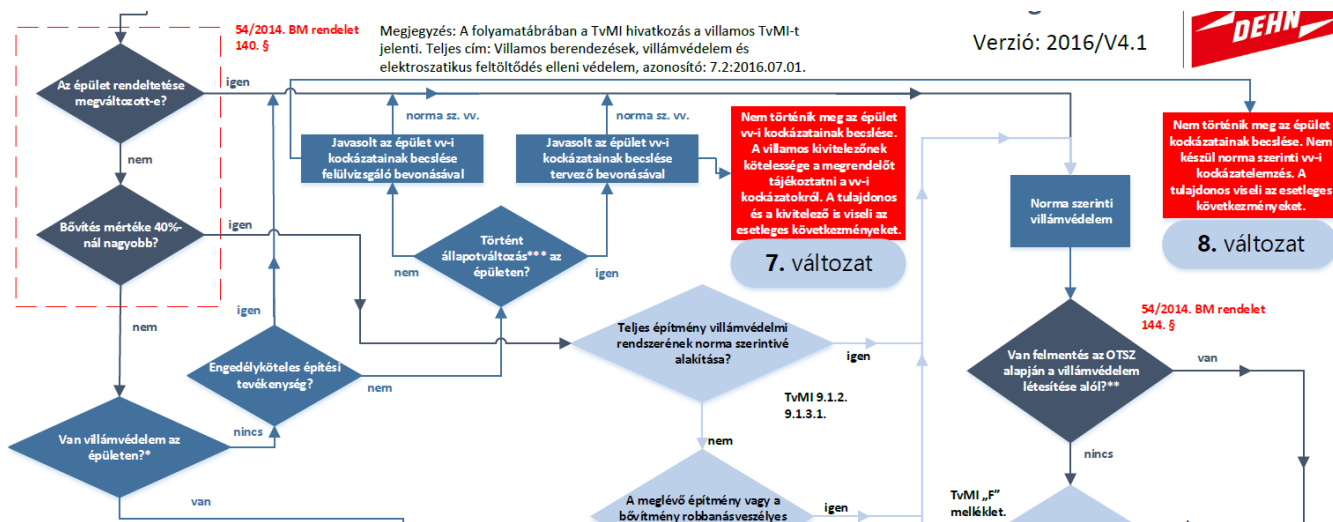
54/2014. BM rendelet 140. §

Megjegyzés: A folyamatábrában a TvMI hivatkozás a villamos TvMI-t jelenti. Teljes cím: Villamos berendezések, villámvédelem és elektroszatikus feltöltődés elleni védelem, azonosító: 7.2:2016.07.01.

Verzió: 2016/V4.1

DEHN

Az épület rendeltetése megváltozott-e?

igen

nem

norma sz. vv.

norma sz. vv.

Javasolt az épület vv-i kockázatainak becslése felülvizsgáló bevonásával

Javasolt az épület vv-i kockázatainak becslése tervező bevonásával

Nem történik meg az épület vv-i kockázatainak becslése. A villamos kivitelezőnek kötelessége a megrendelőt tájékoztatni a vv-i kockázatokról. A tulajdonos és a kivitelező is viseli az esetleges következményeket.

Nem történik meg az épület kockázatainak becslése. Nem készül norma szerinti vv-i kockázatelemzés. A tulajdonos viseli az esetleges következményeket.

Norma szerinti villámvédelem

Bővítés mértéke 40%-nál nagyobb?

igen

Történt állapotváltozás*** az épületen?

nem

igen

7. változat

8. változat

nem

igen

54/2014. BM rendelet 144. §

Teljes építmény villámvédelmi rendszerének norma szerintivé alakítása?

igen

Engedélyköteles építési tevékenység?

nem

Van felmentés az OTSZ alapján a villámvédelem létesítése alól?**

van

TvMI 9.1.2. 9.1.3.1.

nincs

Van villámvédelem az épületen?*

nem

nincs

van

A meglévő építmény vagy a bővítmény robbanásveszélyes

igen

TvMI „F" melléklet.